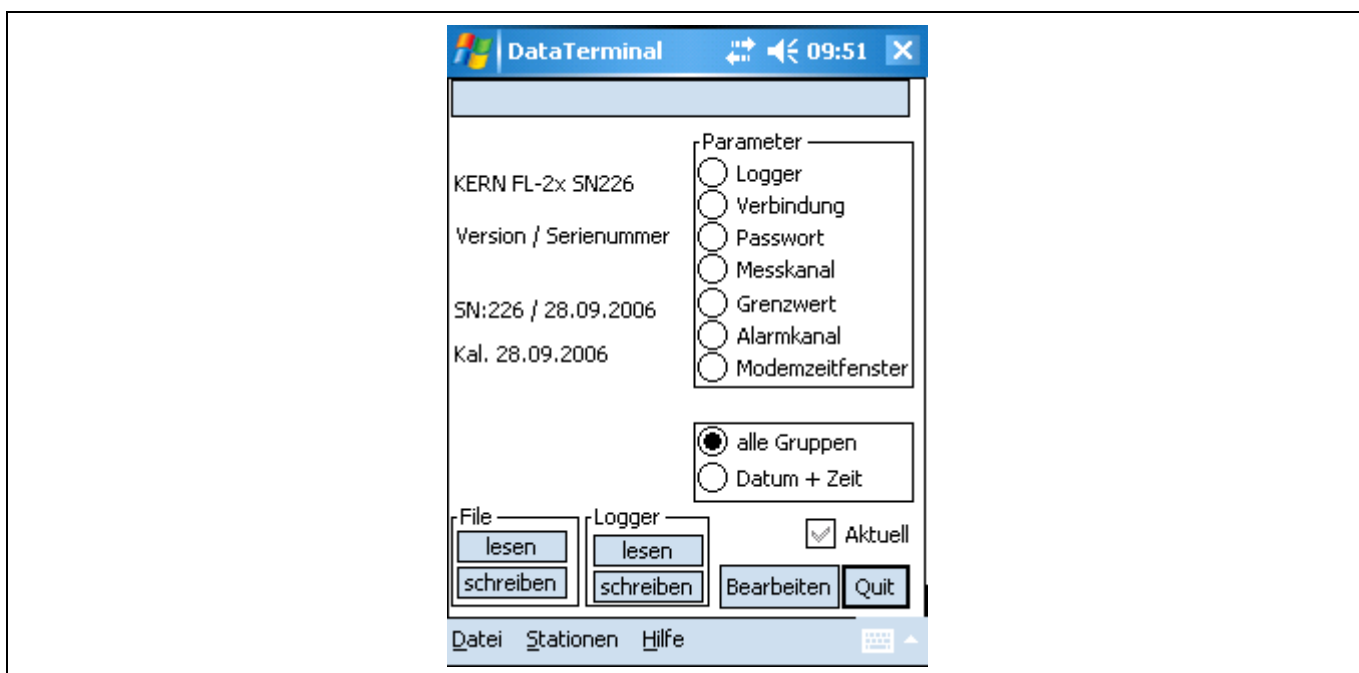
DataTerminal 09:51 ✕

KERN FL-2x SN226

Version / Serienummer

SN:226 / 28.09.2006

Kal. 28.09.2006

Parameter
Logger
Verbindung
Passwort
Messkanal
Grenzwert
Alarmkanal
Modemzeitfenster

alle Gruppen
Datum + Zeit

File
lesen
schreiben

Logger
lesen
schreiben

Aktuell

Bearbeiten
Quit

Datei Stationen Hilfe